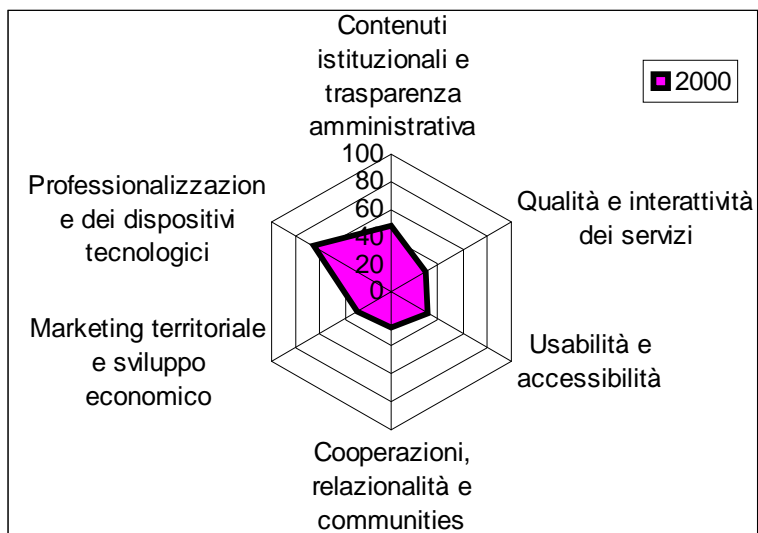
Contenuti istituzionali e trasparenza amministrativa

2000

100
80
60
40
20
0

Professionalizzazione e dei dispositivi tecnologici

Qualità e interattività dei servizi

Marketing territoriale e sviluppo economico

Usabilità e accessibilità

Cooperazioni, relazionalità e communities